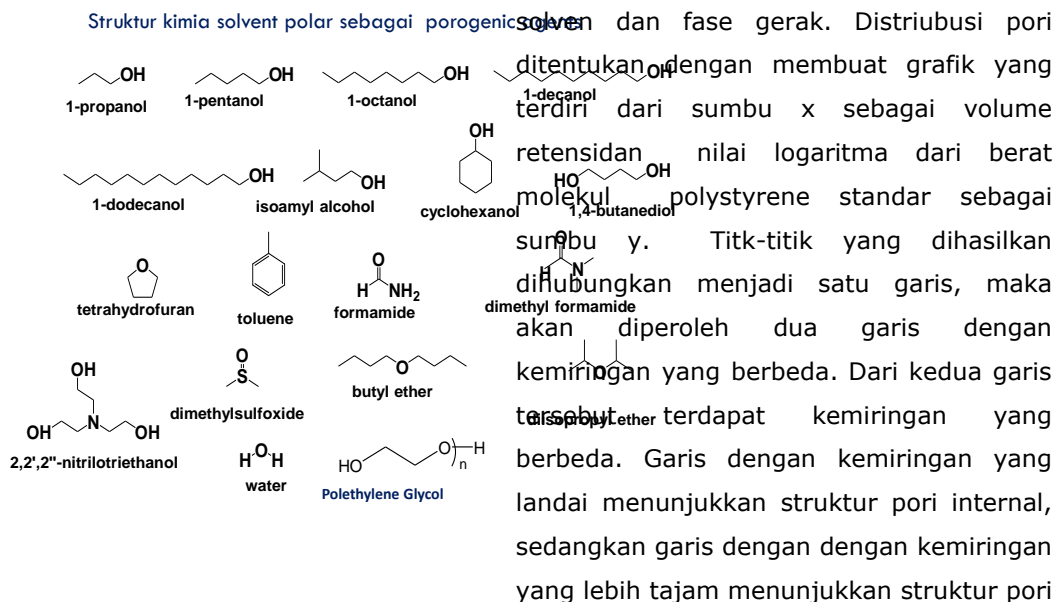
Struktur kimia solvent polar sebagai porogenic agent

OH
1-propanol

OH
1-pentanol

OH
1-octanol

OH
1-decanol

OH
1-dodecanol

OH
isoamyl alcohol

OH
cyclohexanol

HO OH
1,4-butanediol

O
tetrahydrofuran

toluene

O
H NH$_2$
formamide

O
H N
dimethyl formamide

OH
N
OH OH
2,2',2''-nitrilotriethanol

O
S
dimethylsulfoxide

H$^O$H
water

O
butyl ether

O
diisopropyl ether

HO O)$_n$H
Polethylene Glycol

solven dan fase gerak. Distriubusi pori ditentukan dengan membuat grafik yang terdiri dari sumbu x sebagai volume retensidan nilai logaritma dari berat molekul polystyrene standar sebagai sumbu y. Titk-titik yang dihasilkan dihubungkan menjadi satu garis, maka akan diperoleh dua garis dengan kemiringan yang berbeda. Dari kedua garis tersebut terdapat kemiringan yang berbeda. Garis dengan kemiringan yang landai menunjukkan struktur pori internal, sedangkan garis dengan dengan kemiringan yang lebih tajam menunjukkan struktur pori